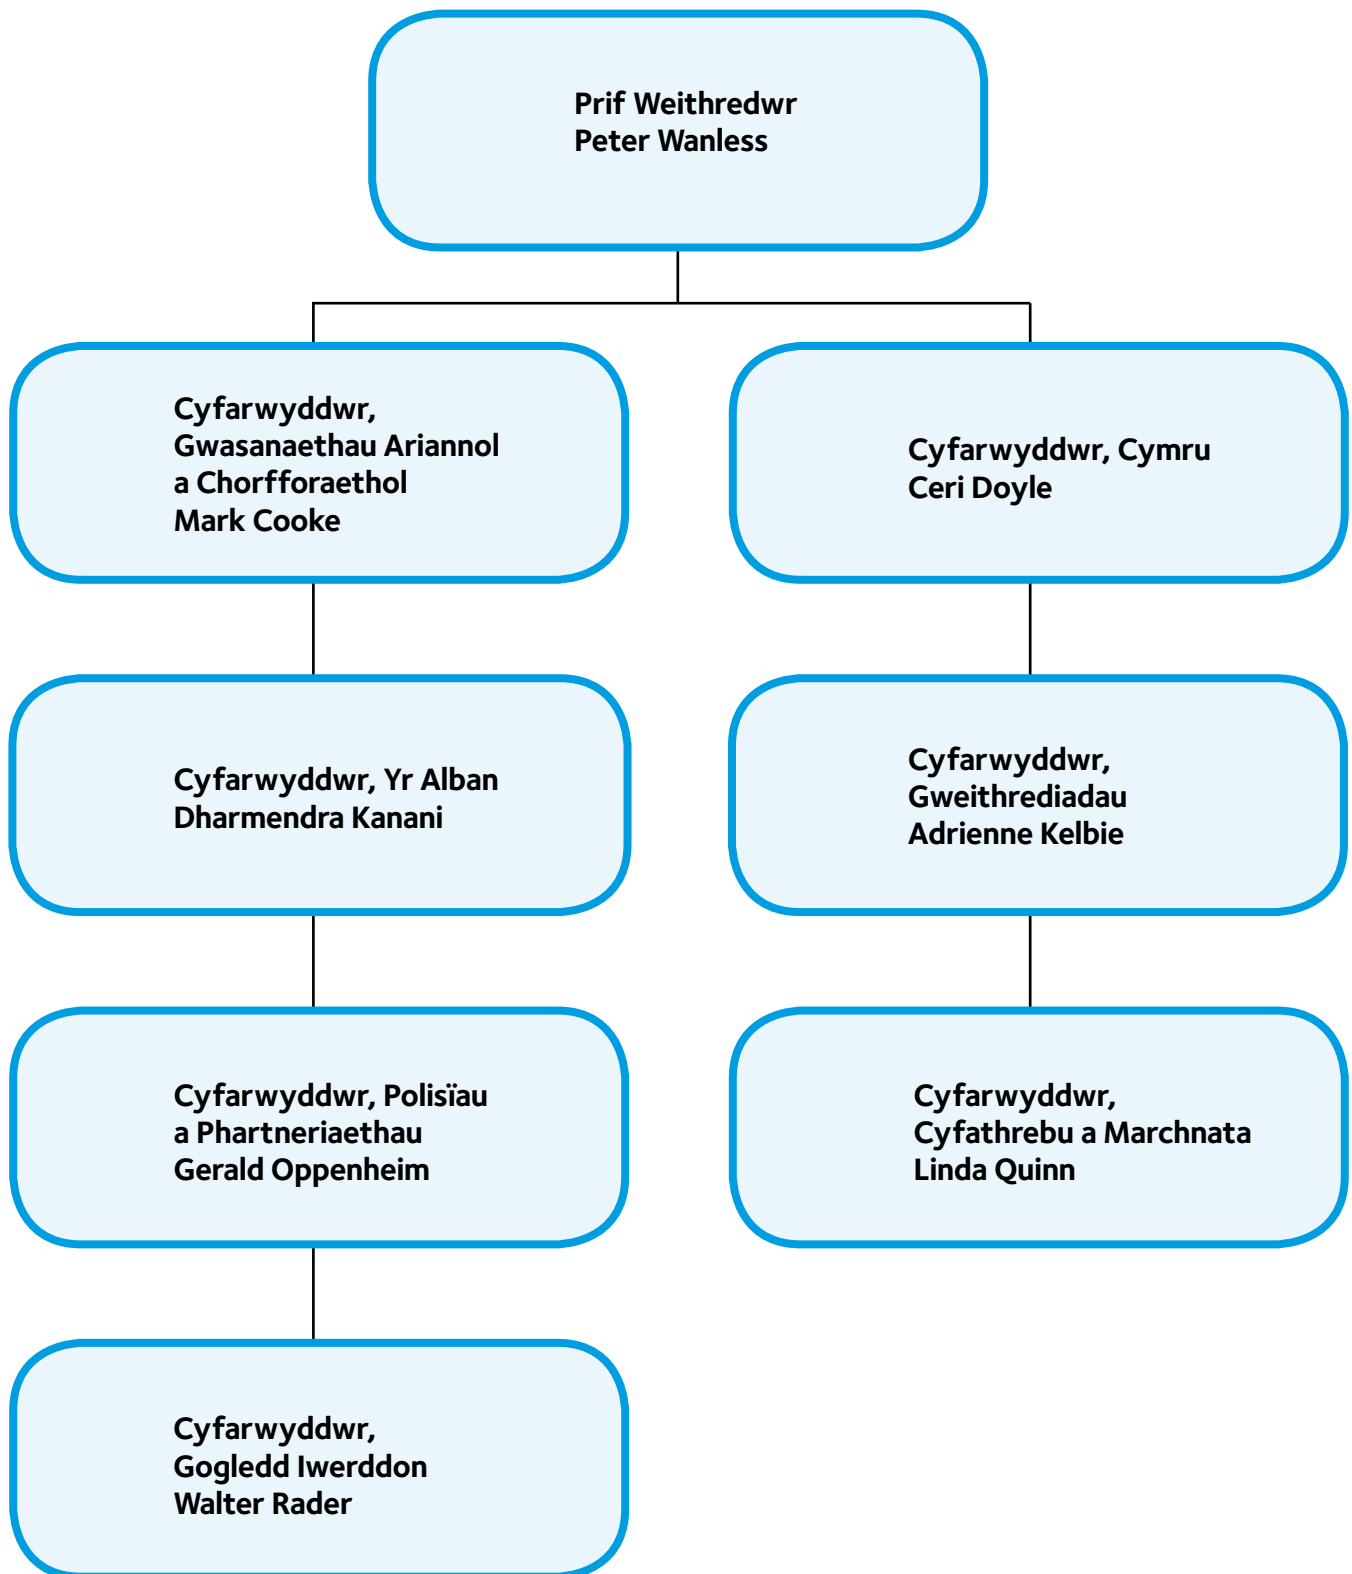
Prif Weithredwr
Peter Wanless

Cyfarwyddwr,
Gwasanaethau Ariannol
a Chorfforaethol
Mark Cooke

Cyfarwyddwr, Yr Alban
Dharmendra Kanani

Cyfarwyddwr, Polisïau
a Phartneriaethau
Gerald Oppenheim

Cyfarwyddwr,
Gogledd Iwerddon
Walter Rader

Cyfarwyddwr, Cymru
Ceri Doyle

Cyfarwyddwr,
Gweithrediadau
Adrienne Kelbie

Cyfarwyddwr,
Cyfathrebu a Marchnata
Linda Quinn